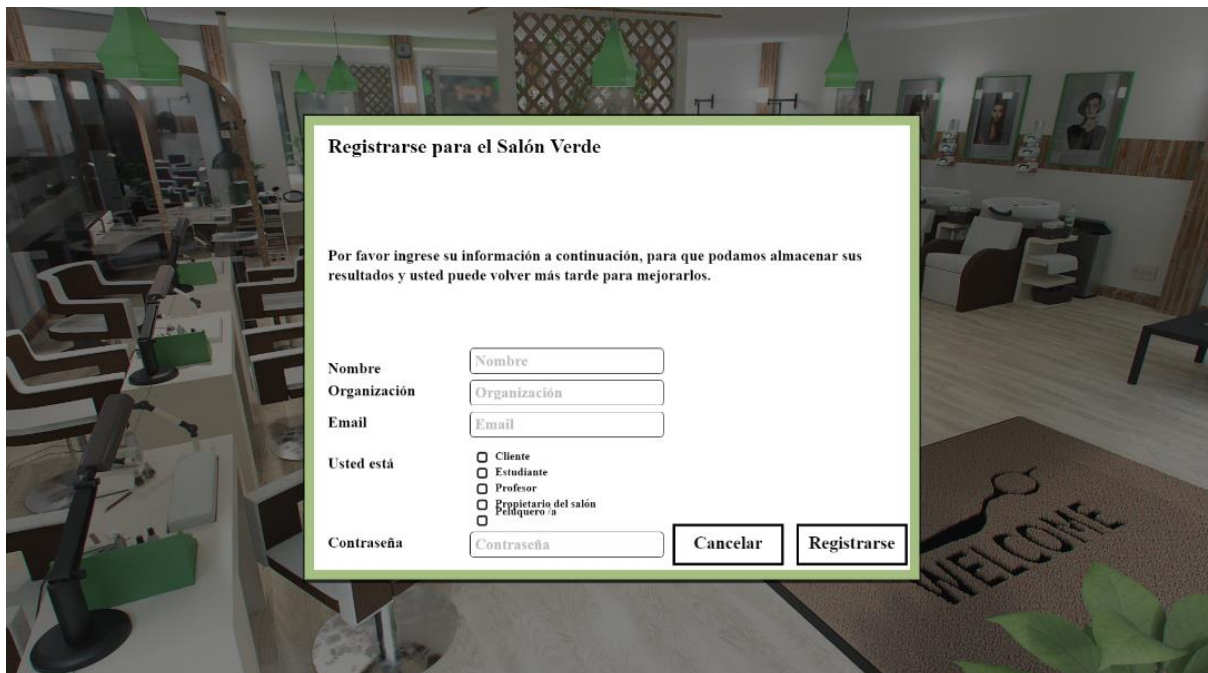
Registrarse para el Salón Verde

Por favor ingrese su información a continuación, para que podamos almacenar sus resultados y usted puede volver más tarde para mejorarlos.

Nombre
Nombre
Organización
Organización
Email
Email
Usted está
Cliente
Estudiante
Profesor
Propietario del salón
Peluquero /a
Contraseña
Contraseña
Cancelar
Registrarse

WELCOME